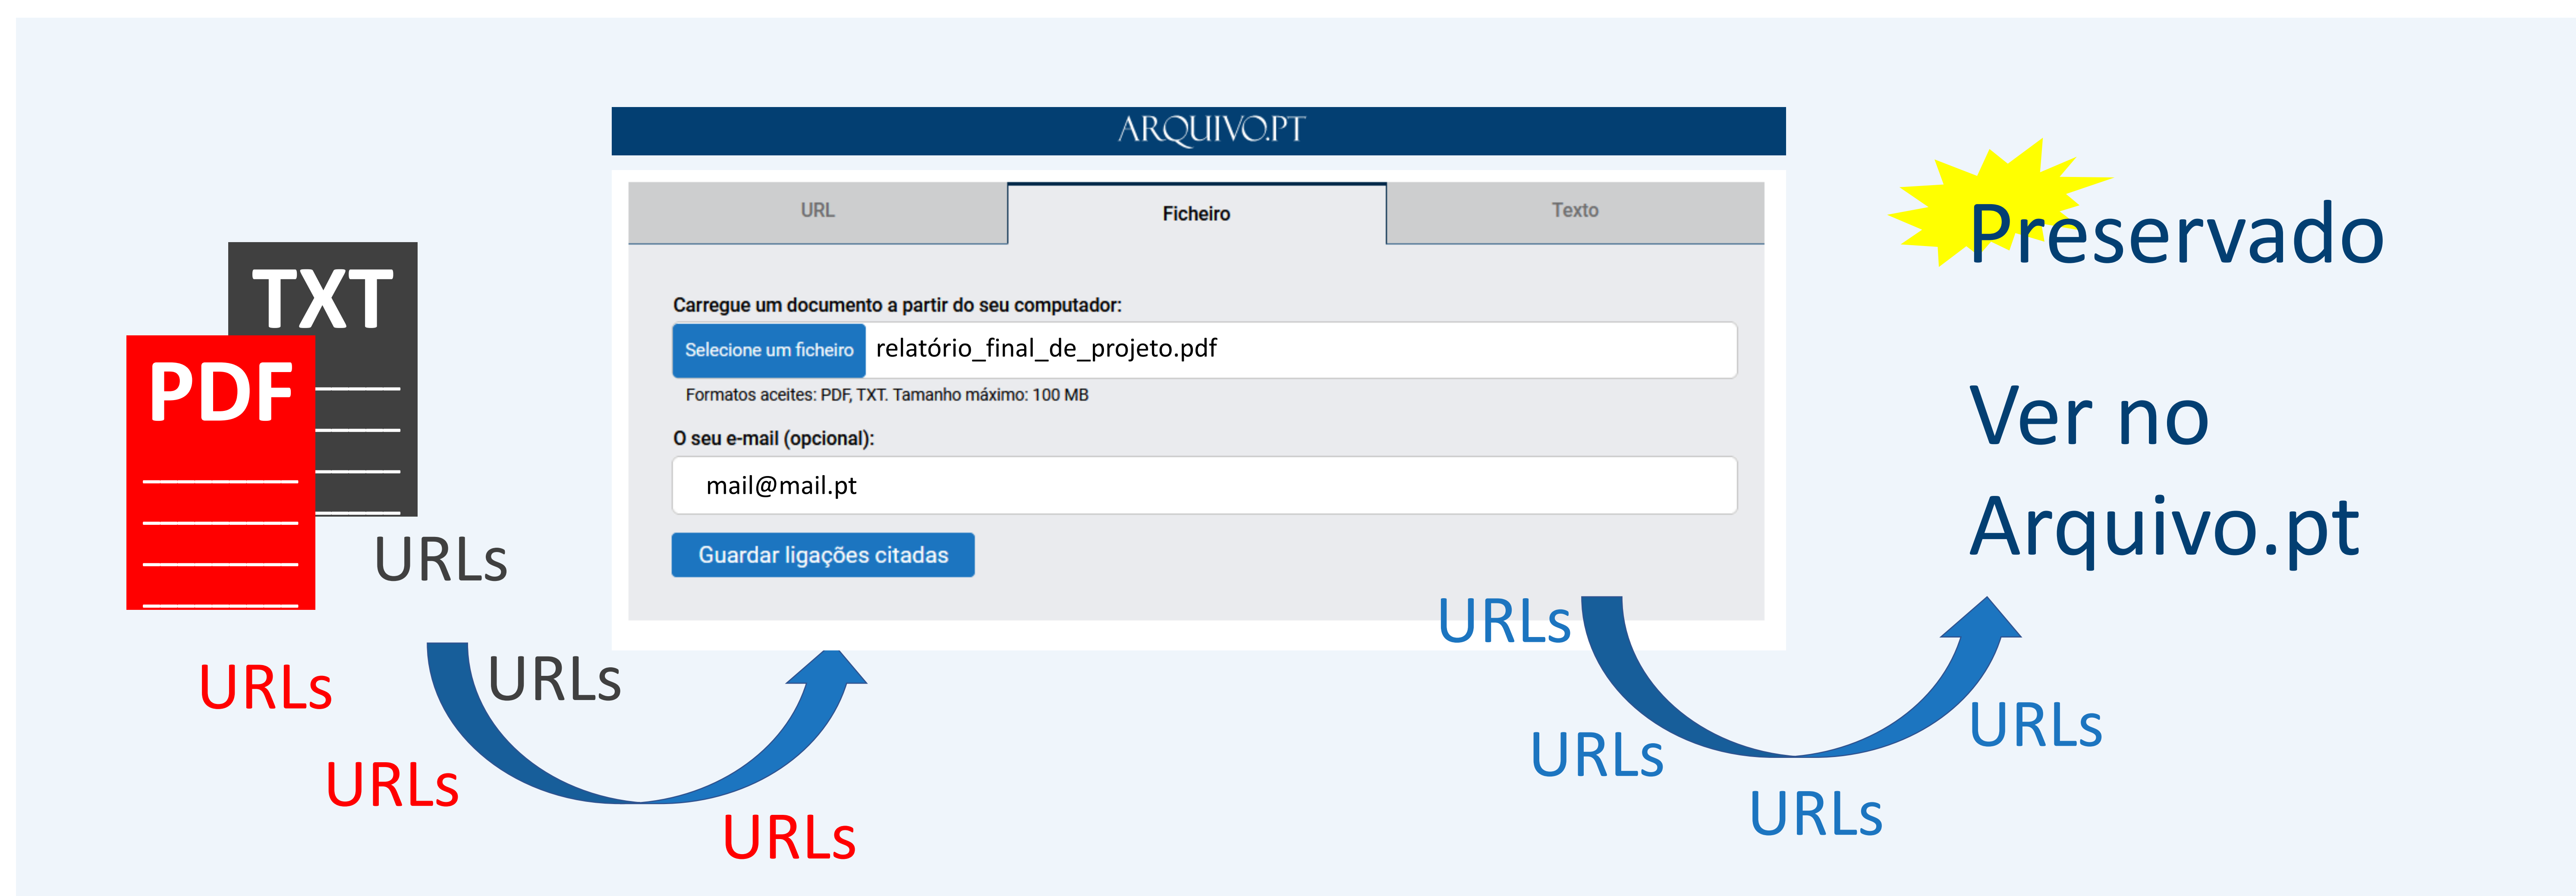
TXT

PDF

URLs

URLs

URLs

URLs

URLs

ARQUIVO.PT

URL

Ficheiro

Texto

Carregue um documento a partir do seu computador:

Selecione um ficheiro relatório_final_de_projeto.pdf

Formatos aceites: PDF, TXT. Tamanho máximo: 100 MB

O seu e-mail (opcional):

mail@mail.pt

Guardar ligações citadas

Preservado

Ver no Arquivo.pt

URLs

URLs

URLs

URLs